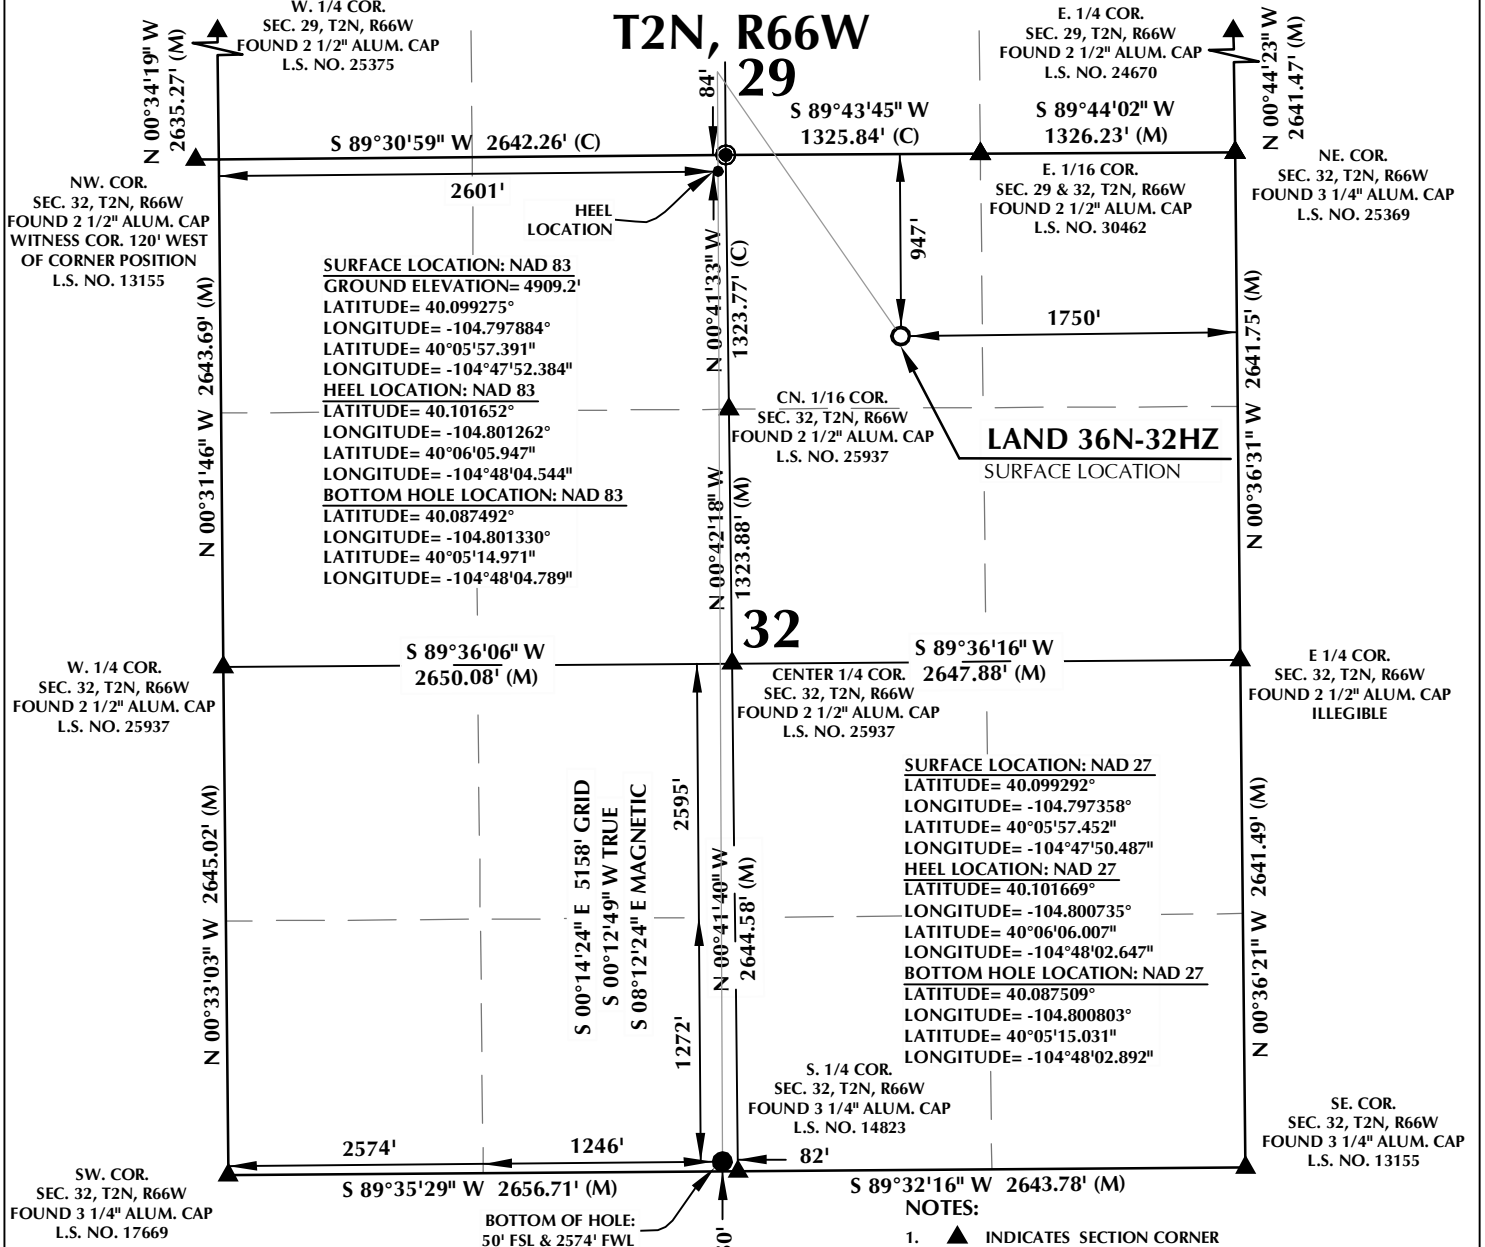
W. 1/4 COR.
SEC. 29, T2N, R66W
FOUND 2 1/2" ALUM. CAP
L.S. NO. 25375

T2N, R66W

29

E. 1/4 COR.
SEC. 29, T2N, R66W
FOUND 2 1/2" ALUM. CAP
L.S. NO. 24670

N 00°34'19" W
2635.27' (M)

N 00°44'23" W
2641.47' (M)

84'

S 89°43'45" W
1325.84' (C)

S 89°44'02" W
1326.23' (M)

S 89°30'59" W 2642.26' (C)

NW. COR.
SEC. 32, T2N, R66W
FOUND 2 1/2" ALUM. CAP
WITNESS COR. 120' WEST
OF CORNER POSITION
L.S. NO. 13155

2601'

HEEL
LOCATION

E. 1/16 COR.
SEC. 29 & 32, T2N, R66W
FOUND 2 1/2" ALUM. CAP
L.S. NO. 30462

NE. COR.
SEC. 32, T2N, R66W
FOUND 3 1/4" ALUM. CAP
L.S. NO. 25369

947'

N 00°41'33" W
1323.77' (C)

SURFACE LOCATION: NAD 83
GROUND ELEVATION= 4909.2'
LATITUDE= 40.099275°
LONGITUDE= -104.797884°
LATITUDE= 40°05'57.391"
LONGITUDE= -104°47'52.384"
HEEL LOCATION: NAD 83
LATITUDE= 40.101652°
LONGITUDE= -104.801262°
LATITUDE= 40°06'05.947"
LONGITUDE= -104°48'04.544"
BOTTOM HOLE LOCATION: NAD 83
LATITUDE= 40.087492°
LONGITUDE= -104.801330°
LATITUDE= 40°05'14.971"
LONGITUDE= -104°48'04.789"

N 00°31'46" W 2643.69' (M)

1750'

N 00°36'31" W 2641.75' (M)

CN. 1/16 COR.
SEC. 32, T2N, R66W
FOUND 2 1/2" ALUM. CAP
L.S. NO. 25937

LAND 36N-32HZ
SURFACE LOCATION

N 00°42'18" W
1323.88' (M)

32

S 89°36'06" W
2650.08' (M)

S 89°36'16" W
2647.88' (M)

W. 1/4 COR.
SEC. 32, T2N, R66W
FOUND 2 1/2" ALUM. CAP
L.S. NO. 25937

CENTER 1/4 COR.
SEC. 32, T2N, R66W
FOUND 2 1/2" ALUM. CAP
L.S. NO. 25937

E 1/4 COR.
SEC. 32, T2N, R66W
FOUND 2 1/2" ALUM. CAP
ILLEGIBLE

SURFACE LOCATION: NAD 27
LATITUDE= 40.099292°
LONGITUDE= -104.797358°
LATITUDE= 40°05'57.452"
LONGITUDE= -104°47'50.487"
HEEL LOCATION: NAD 27
LATITUDE= 40.101669°
LONGITUDE= -104.800735°
LATITUDE= 40°06'06.007"
LONGITUDE= -104°48'02.647"
BOTTOM HOLE LOCATION: NAD 27
LATITUDE= 40.087509°
LONGITUDE= -104.800803°
LATITUDE= 40°05'15.031"
LONGITUDE= -104°48'02.892"

N 00°33'03" W 2645.02' (M)

S 00°14'24" E 5158' GRID
S 00°12'49" W TRUE
S 08°12'24" E MAGNETIC

2595'

N 00°41'40" W
2644.58' (M)

1272'

N 00°36'21" W 2641.49' (M)

S. 1/4 COR.
SEC. 32, T2N, R66W
FOUND 3 1/4" ALUM. CAP
L.S. NO. 14823

SE. COR.
SEC. 32, T2N, R66W
FOUND 3 1/4" ALUM. CAP
L.S. NO. 13155

2574'

1246'

82'

SW. COR.
SEC. 32, T2N, R66W
FOUND 3 1/4" ALUM. CAP
L.S. NO. 17669

S 89°35'29" W 2656.71' (M)

S 89°32'16" W 2643.78' (M)

BOTTOM OF HOLE:
50' FSL & 2574' FWL

50'

NOTES:
1. INDICATES SECTION CORNER